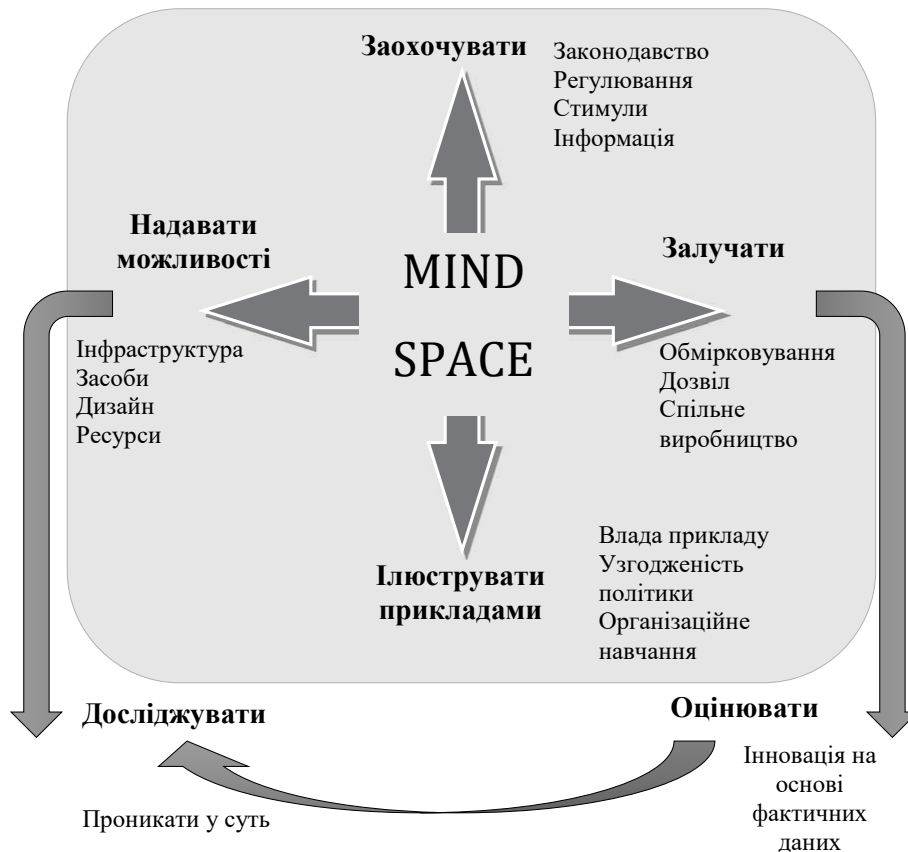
Заохочувати

Законодавство
Регулювання
Стимули
Інформація

Надавати можливості

MIND

SPACE

Залучати

Інфраструктура
Засоби
Дизайн
Ресурси

Обмірковування
Дозвіл
Спільне виробництво

Влада прикладу
Узгодженість політики
Організаційне навчання

Ілюструвати прикладами

Досліджувати

Оцінювати

Інновація на основі фактичних даних

Проникати у суть